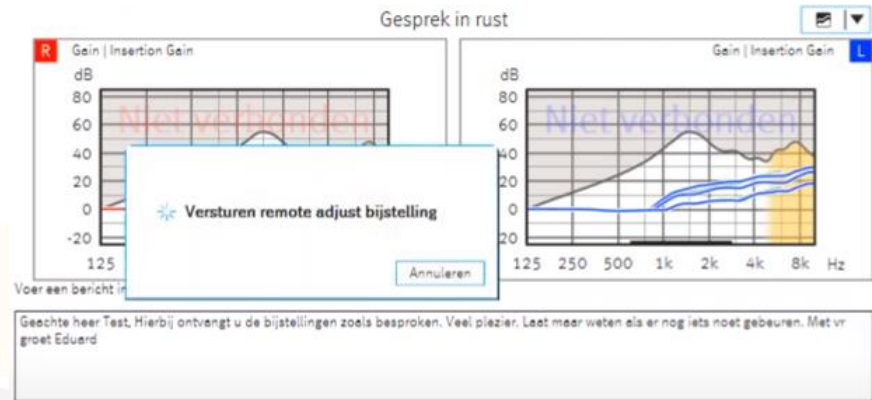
Gesprek in rust

R Gain | Insertion Gain

dB
80
60
40
20
0
-20
125

Niet verbonden

Gain | Insertion Gain L

dB
80
60
40
20
0
20
125 250 500 1k 2k 4k 8k Hz

Niet verbonden

Versturen remote adjust bijstelling

Annuleren

Voer een bericht in

Geachte heer Test, Hierbij ontvangt u de bijstellingen zoals besproken. Veel plezier. Laat maar weten als er nog iets moet gebeuren. Met vr groet Eduard